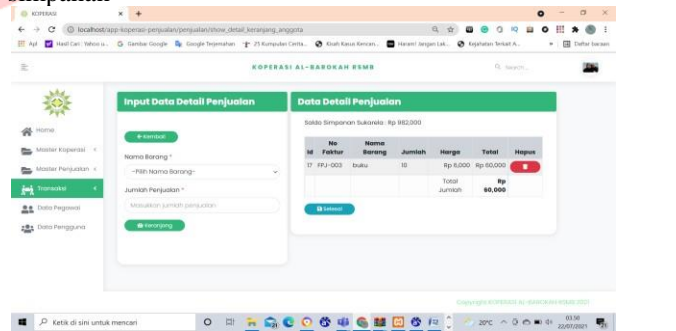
KOPERASI

localhost/app-koperasi-penjualan/penjualan/show_detail_keranjang_anggota

Apl | Hasil Cari : Yahoo u... | Gambar Google | Google Terjemahan | 25 Kumpulan Cerita... | Kisah Kasus Kencan... | Haram! Jangan Lak... | Kejahatan Terkait A... | Daftar bacaan

KOPERASI AL-BAROKAH KSMB

Search...

Home

Master Koperasi

Master Penjualan

Transaksi

Data Pegawai

Data Pengguna

Input Data Detail Penjualan

Kembali

Nama Barang *

--Pilih Nama Barang--

Jumlah Penjualan *

Masukkan jumlah penjualan

Keranjang

Data Detail Penjualan

Saldo Simpanan Sukarela : Rp 982,000

| Id | No Faktur | Nama Barang | Jumlah | Harga | Total | Hapus |
|---|---|---|---|---|---|---|
| 17 | FPJ-003 | buku | 10 | Rp 6,000 | Rp 60,000 | |
| | | | | Total Jumlah | Rp 60,000 | |

Selesai

Copyright KOPERASI AL-BAROKAH KSMB 2021

Ketik di sini untuk mencari

20°C

03:56
22/07/2021